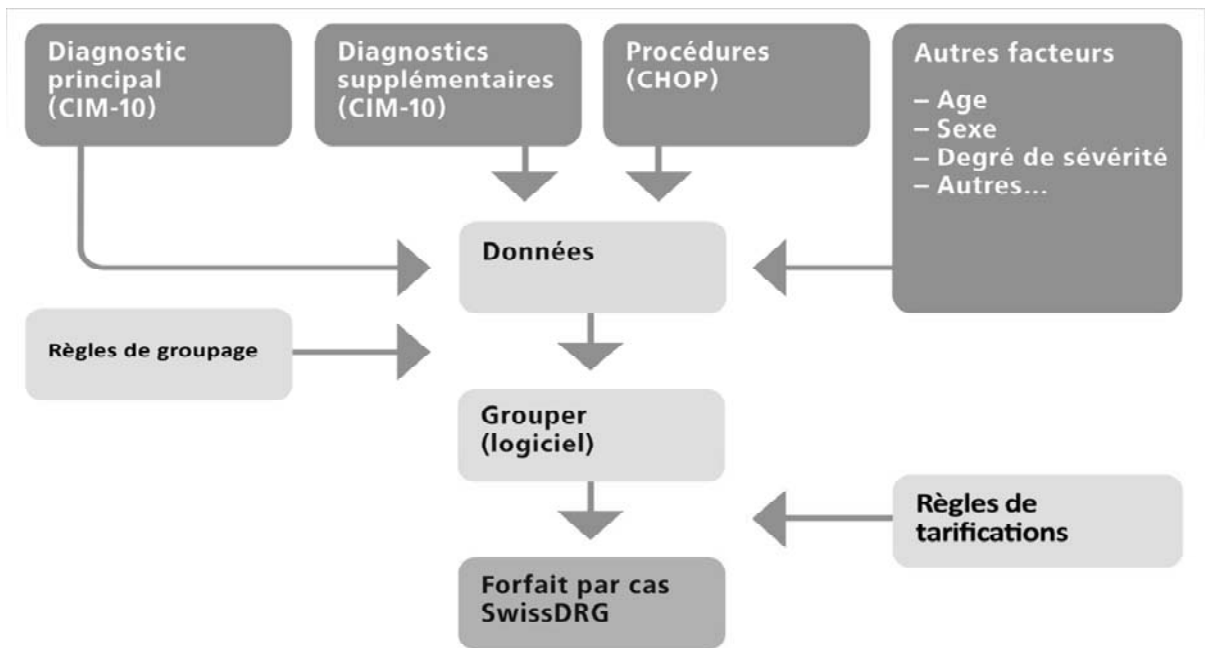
Diagnostic principal (CIM-10)

Diagnostics supplémentaires (CIM-10)

Procédures (CHOP)

Autres facteurs
– Age
– Sexe
– Degré de sévérité
– Autres...

Données

Règles de groupage

Grouper (logiciel)

Règles de tarifications

Forfait par cas SwissDRG